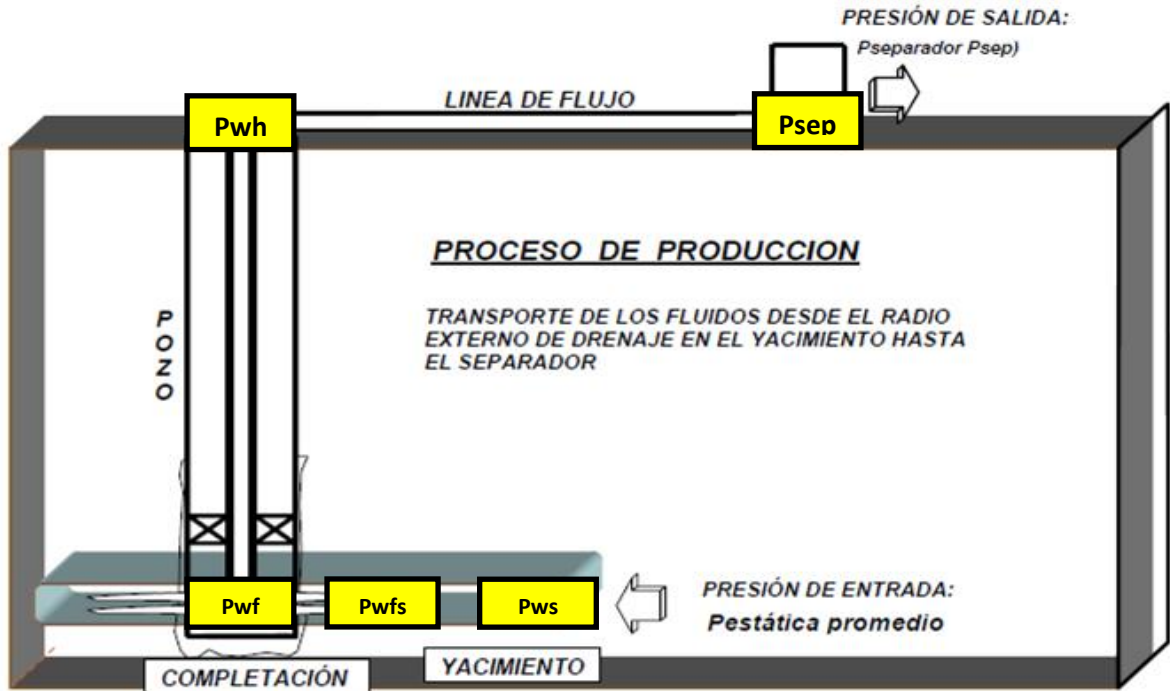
PRESIÓN DE SALIDA:

Pseparador Psep)

LINEA DE FLUJO

Pwh

Psep

PROCESO DE PRODUCCION

TRANSPORTE DE LOS FLUIDOS DESDE EL RADIO EXTERNO DE DRENAJE EN EL YACIMIENTO HASTA EL SEPARADOR

POZO

Pwf

Pwfs

Pws

PRESIÓN DE ENTRADA:

Pestática promedio

COMPLETACIÓN

YACIMIENTO